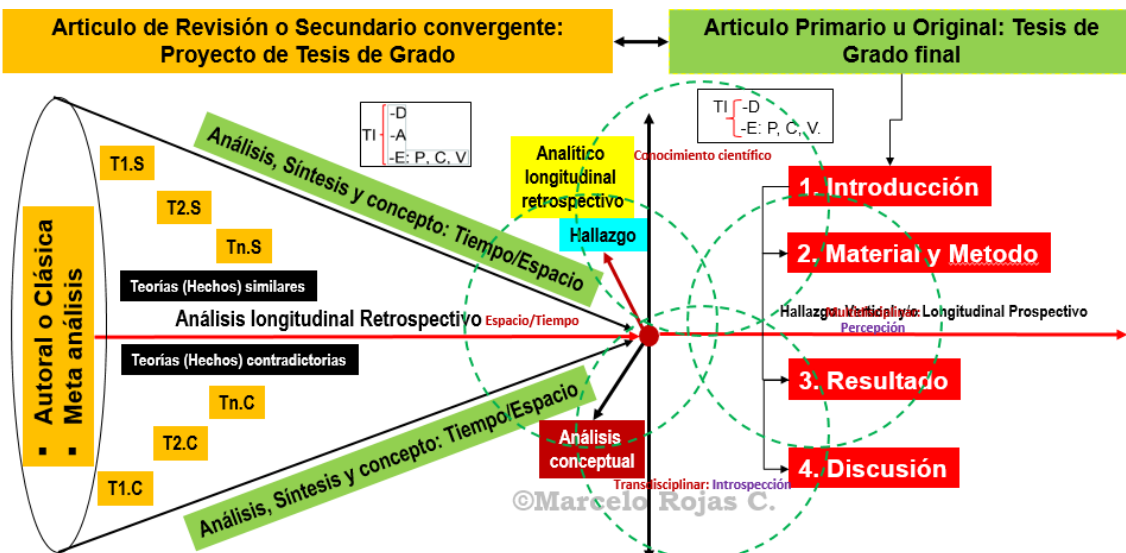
Articulo de Revisión o Secundario convergente: Proyecto de Tesis de Grado

Articulo Primario u Original: Tesis de Grado final

TI -D
-A
-E: P, C, V

TI -D
-E: P, C, V.

▪ Autoral o Clásica
▪ Meta análisis

T1.S

T2.S

Tn.S

Teorías (Hechos) similares

Análisis, Síntesis y concepto: Tiempo/Espacio

Análisis longitudinal Retrospectivo Espacio/Tiempo

Teorías (Hechos) contradictorias

Tn.C

T2.C

T1.C

Análisis, Síntesis y concepto: Tiempo/Espacio

Analítico longitudinal retrospectivo

Conocimiento científico

Hallazgo

Análisis conceptual

Transdisciplinar: Introspección

Hallazgo: Verificativo: Longitudinal Prospectivo

Percepción

1. Introducción

2. Material y Metodo

3. Resultado

4. Discusión

©Marcelo Rojas C.